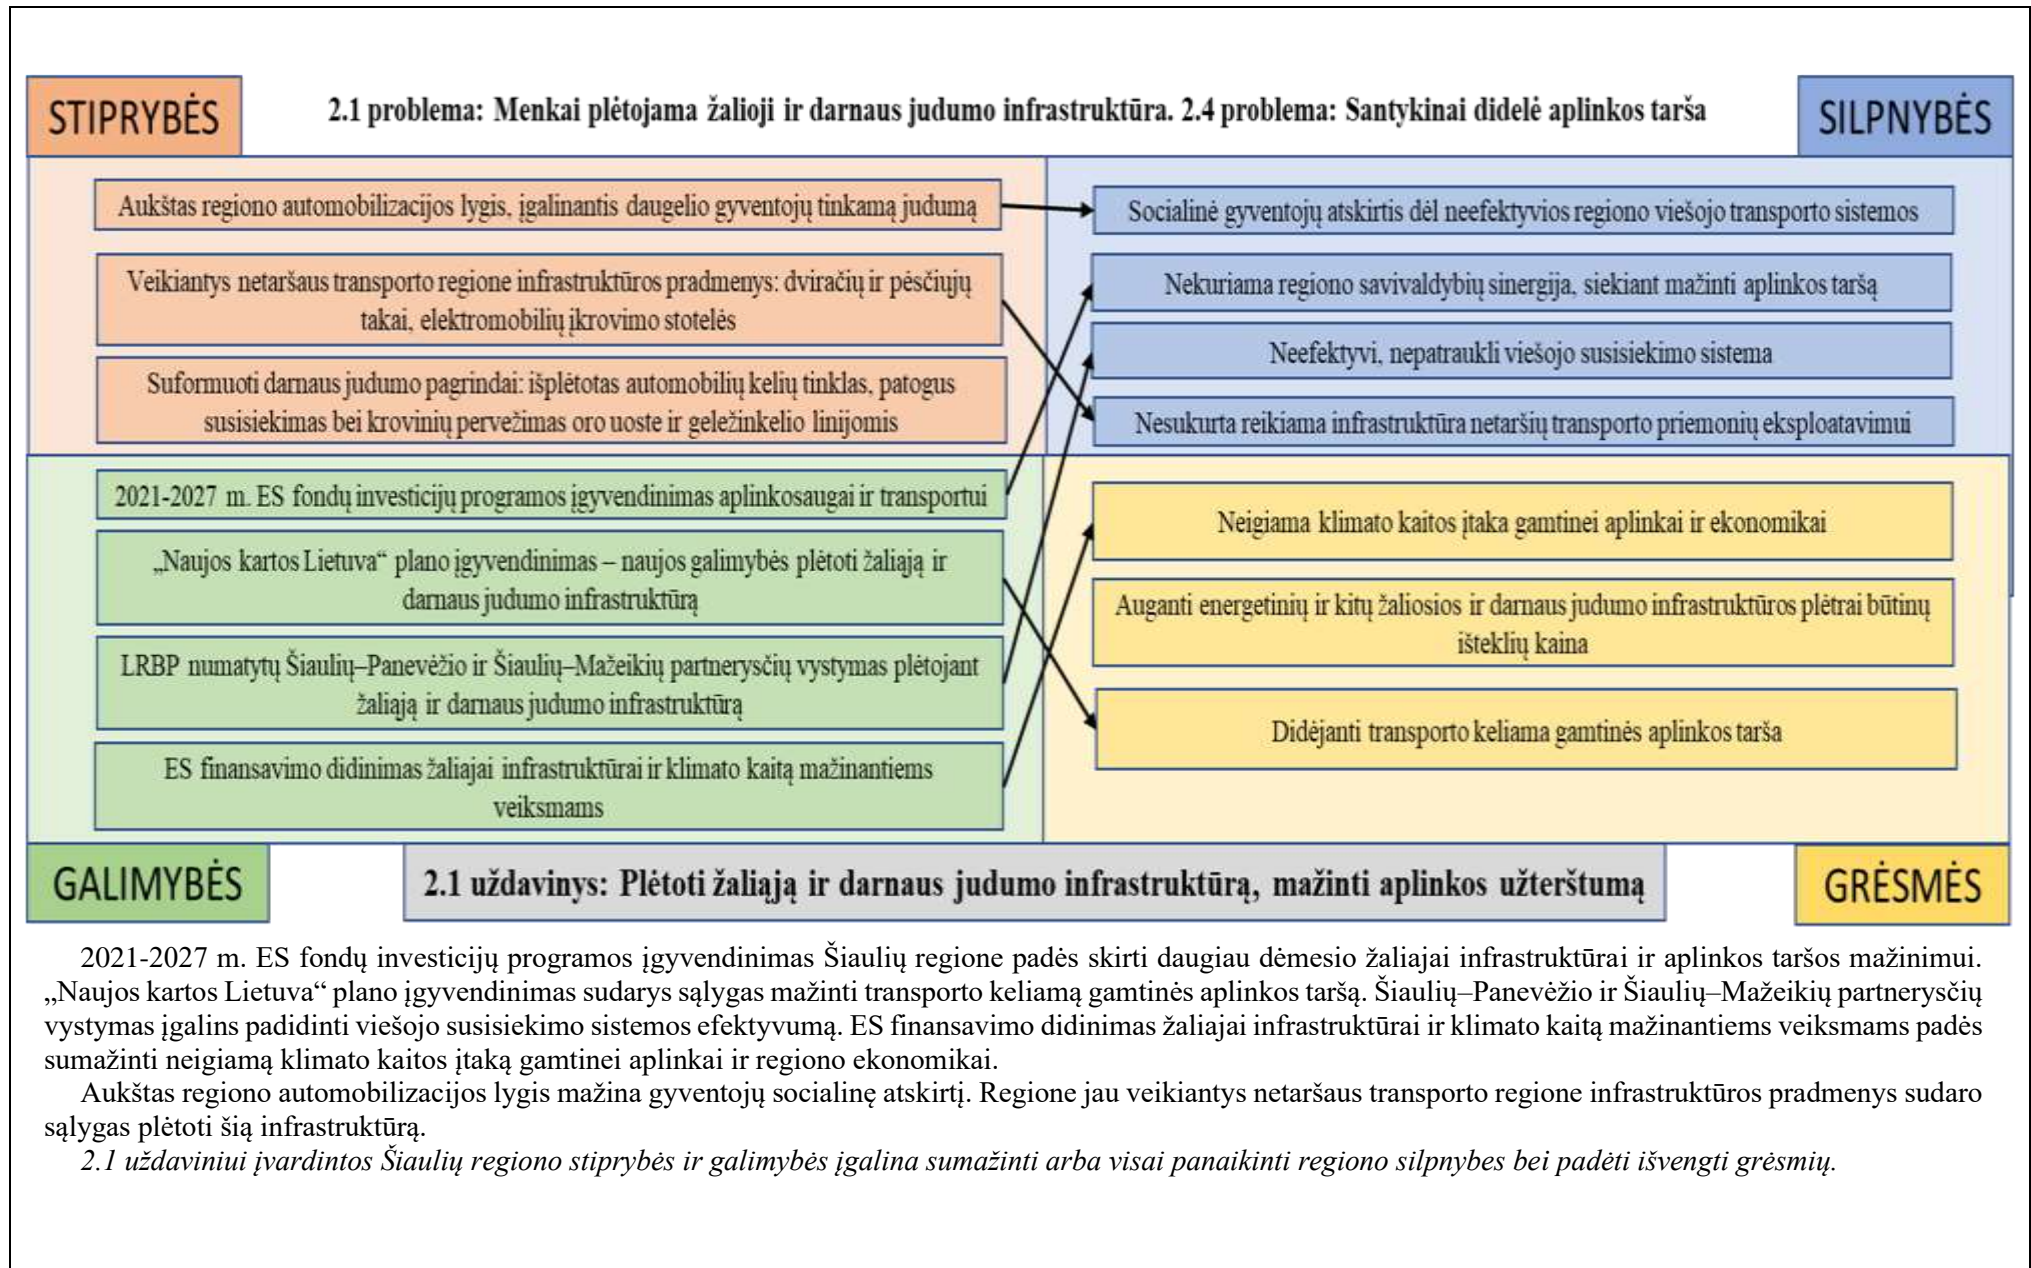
STIPRYBĖS

2.1 problema: Menkai plėtojama žalioji ir darnaus judumo infrastruktūra. 2.4 problema: Santykinai didelė aplinkos tarša

SILPNYBĖS

Aukštas regiono automobilizacijos lygis, įgalinantis daugelio gyventojų tinkamą judumą

Veikiantys netaršaus transporto regione infrastruktūros pradmenys: dviračių ir pėsčiųjų takai, elektromobilių įkrovimo stotelės

Suformuoti darnaus judumo pagrindai: išplėtotas automobilių kelių tinklas, patogus susisiekimas bei krovinių pervežimas oro uoste ir geležinkelio linijomis

Socialinė gyventojų atskirtis dėl neefektyvios regiono viešojo transporto sistemos

Nekuriama regiono savivaldybių sinergija, siekiant mažinti aplinkos taršą

Neefektyvi, nepatraukli viešojo susisiekimo sistema

Nesukurta reikiama infrastruktūra netaršių transporto priemonių eksploatavimui

2021-2027 m. ES fondų investicijų programos įgyvendinimas aplinkosaugai ir transportui

„Naujos kartos Lietuva“ plano įgyvendinimas – naujos galimybės plėtoti žaliąją ir darnaus judumo infrastruktūrą

LRBP numatytų Šiaulių–Panevėžio ir Šiaulių–Mažeikių partnerysčių vystymas plėtojant žaliąją ir darnaus judumo infrastruktūrą

ES finansavimo didinimas žaliajai infrastruktūrai ir klimato kaitą mažinantiems veiksmams

Neigiama klimato kaitos įtaka gamtinei aplinkai ir ekonomikai

Auganti energetinių ir kitų žaliosios ir darnaus judumo infrastruktūros plėtrai būtinų išteklių kaina

Didėjanti transporto keliama gamtinės aplinkos tarša

GALIMYBĖS

2.1 uždavinys: Plėtoti žaliąją ir darnaus judumo infrastruktūrą, mažinti aplinkos užterštumą

GRĖSMĖS

2021-2027 m. ES fondų investicijų programos įgyvendinimas Šiaulių regione padės skirti daugiau dėmesio žaliajai infrastruktūrai ir aplinkos taršos mažinimui. „Naujos kartos Lietuva“ plano įgyvendinimas sudarys sąlygas mažinti transporto keliamą gamtinės aplinkos taršą. Šiaulių–Panevėžio ir Šiaulių–Mažeikių partnerysčių vystymas įgalins padidinti viešojo susisiekimo sistemos efektyvumą. ES finansavimo didinimas žaliajai infrastruktūrai ir klimato kaitą mažinantiems veiksmams padės sumažinti neigiamą klimato kaitos įtaką gamtinei aplinkai ir regiono ekonomikai.

Aukštas regiono automobilizacijos lygis mažina gyventojų socialinę atskirtį. Regione jau veikiantys netaršaus transporto regione infrastruktūros pradmenys sudaro sąlygas plėtoti šią infrastruktūrą.

2.1 uždaviniui įvardintos Šiaulių regiono stiprybės ir galimybės įgalina sumažinti arba visai panaikinti regiono silpnybes bei padėti išvengti grėsmių.